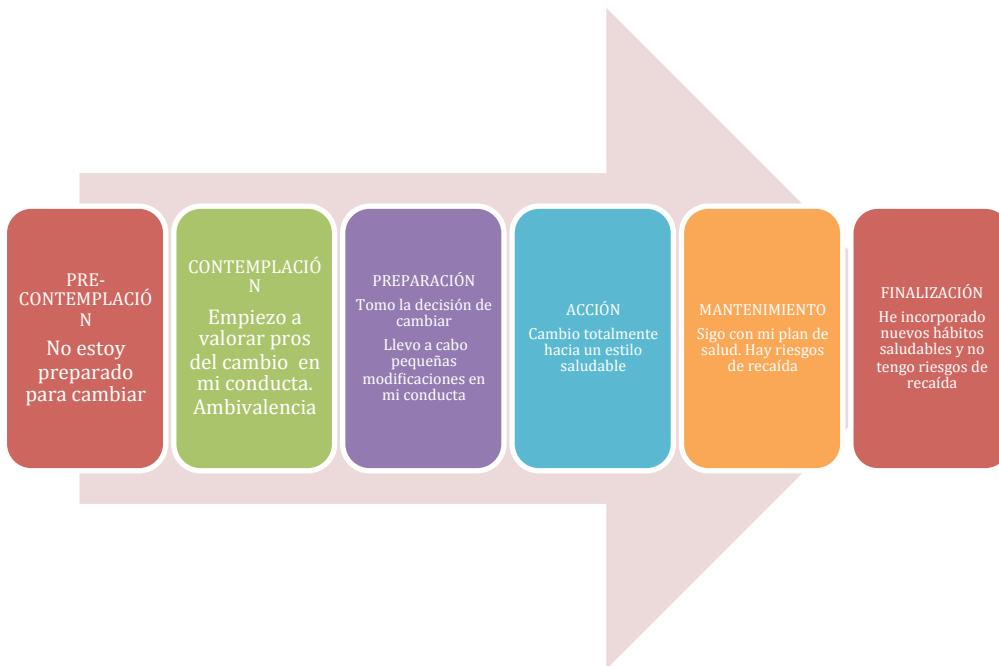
PRE-CONTEMPLACIÓN

No estoy preparado para cambiar

CONTEMPLACIÓN

Empiezo a valorar pros del cambio en mi conducta. Ambivalencia

PREPARACIÓN

Tomo la decisión de cambiar

Llevo a cabo pequeñas modificaciones en mi conducta

ACCIÓN

Cambio totalmente hacia un estilo saludable

MANTENIMIENTO

Sigo con mi plan de salud. Hay riesgos de recaída

FINALIZACIÓN

He incorporado nuevos hábitos saludables y no tengo riesgos de recaída